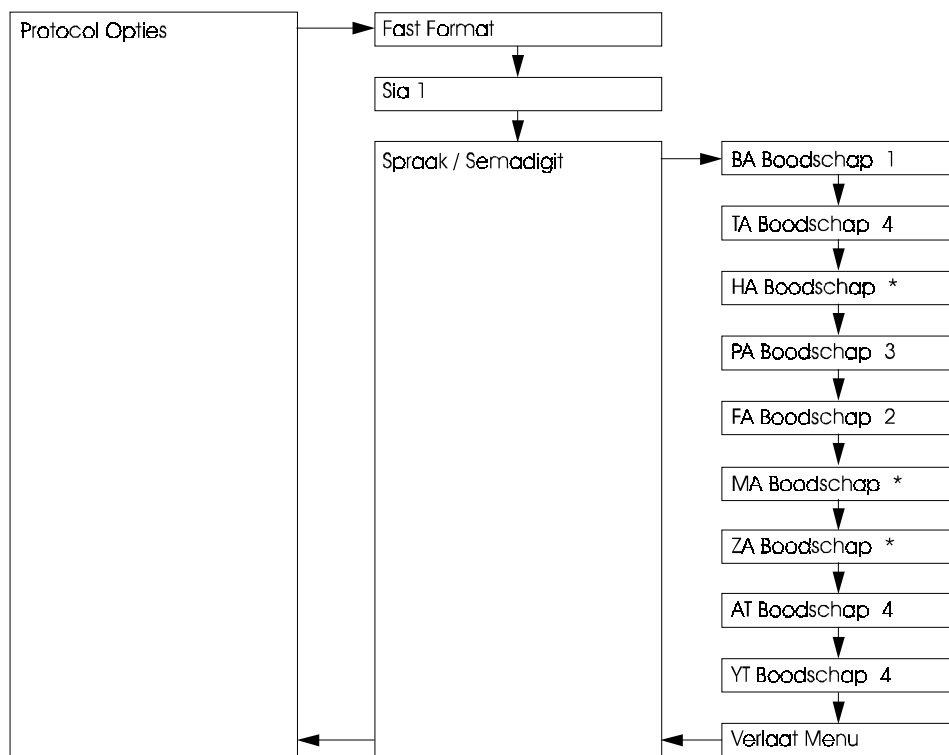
Protocol Opties

Fast Format

Sia 1

Spraak / Semadigit

BA Boodschap 1

TA Boodschap 4

HA Boodschap *

PA Boodschap 3

FA Boodschap 2

MA Boodschap *

ZA Boodschap *

AT Boodschap 4

YT Boodschap 4

Verlaat Menu